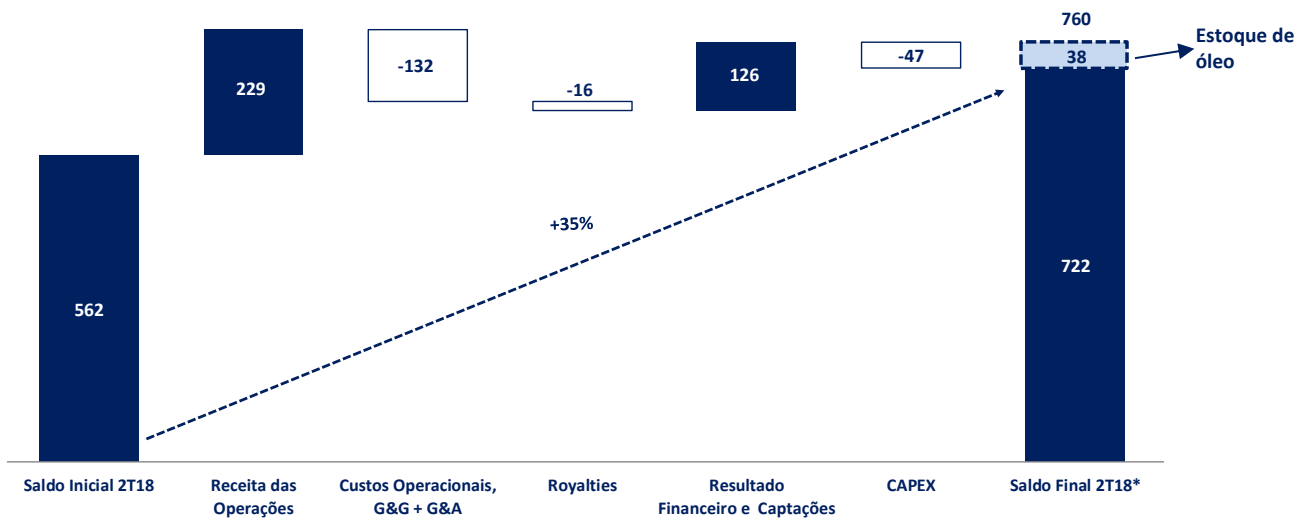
760

Estoque de óleo

38

229

-132

-16

126

-47

+35%

562

722

Saldo Inicial 2T18

Receita das Operações

Custos Operacionais, G&G + G&A

Royalties

Resultado Financeiro e Captações

CAPEX

Saldo Final 2T18*